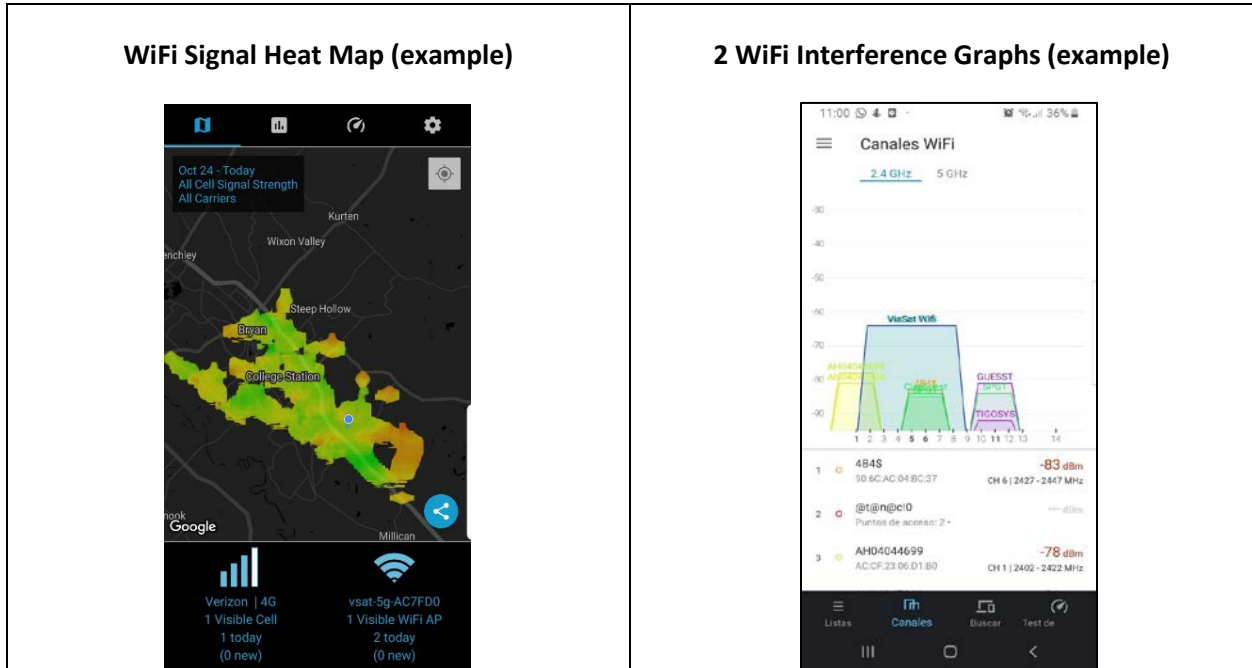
| WiFi Signal Heat Map (example) | 2 WiFi Interference Graphs (example) |
|---|---|
| Oct 24 - Today<br>All Cell Signal Strength<br>All Carriers<br>Kurten<br>Wixon Valley<br>enchley<br>Steep Hollow<br>Bryan<br>College Station<br>hook<br>Google<br>Millican<br>Verizon \| 4G<br>1 Visible Cell<br>1 today<br>(0 new)<br>vsat-5g-AC7FD0<br>1 Visible WiFi AP<br>2 today<br>(0 new) | 11:00 36%<br>Canales WiFi<br>2.4 GHz 5 GHz<br>-30<br>-40<br>-50<br>-60<br>-70<br>-80<br>-90<br>ViaSat Wifi<br>AH04044699<br>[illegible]<br>484$<br>GUESST<br>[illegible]<br>TIGOSYS<br>1 2 3 4 5 6 7 8 9 10 11 12 13 14<br>1 484$ 50:6C:AC:04:BC:37 -83 dBm CH 6 \| 2427 - 2447 MHz<br>2 @t@n@c!0 Puntos de acceso: 2 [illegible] dBm<br>3 AH04044699 AC:CF:23:06:D1:B0 -78 dBm CH 1 \| 2402 - 2422 MHz<br>Listas<br>Canales<br>Buscar<br>Test de |